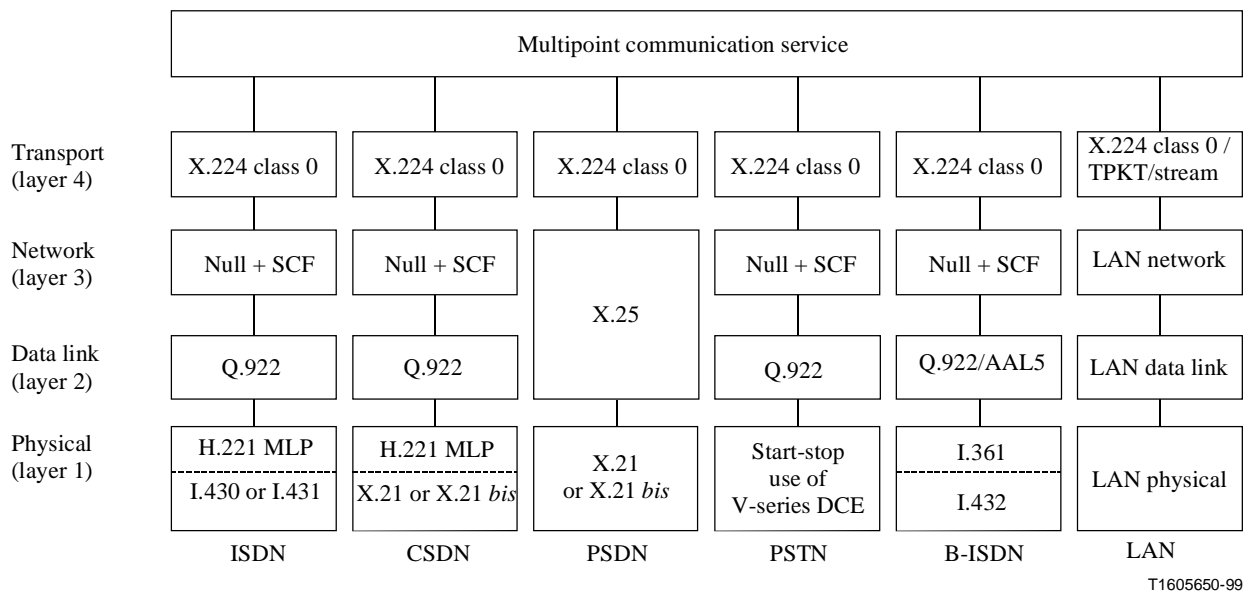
Multipoint communication service

Transport (layer 4)

X.224 class 0

X.224 class 0

X.224 class 0

X.224 class 0

X.224 class 0

X.224 class 0 / TPKT/stream

Network (layer 3)

Null + SCF

Null + SCF

X.25

Null + SCF

Null + SCF

LAN network

Data link (layer 2)

Q.922

Q.922

Q.922

Q.922/AAL5

LAN data link

Physical (layer 1)

H.221 MLP

I.430 or I.431

H.221 MLP

X.21 or X.21 *bis*

X.21 or X.21 *bis*

Start-stop use of V-series DCE

I.361

I.432

LAN physical

ISDN

CSDN

PSDN

PSTN

B-ISDN

LAN

T1605650-99